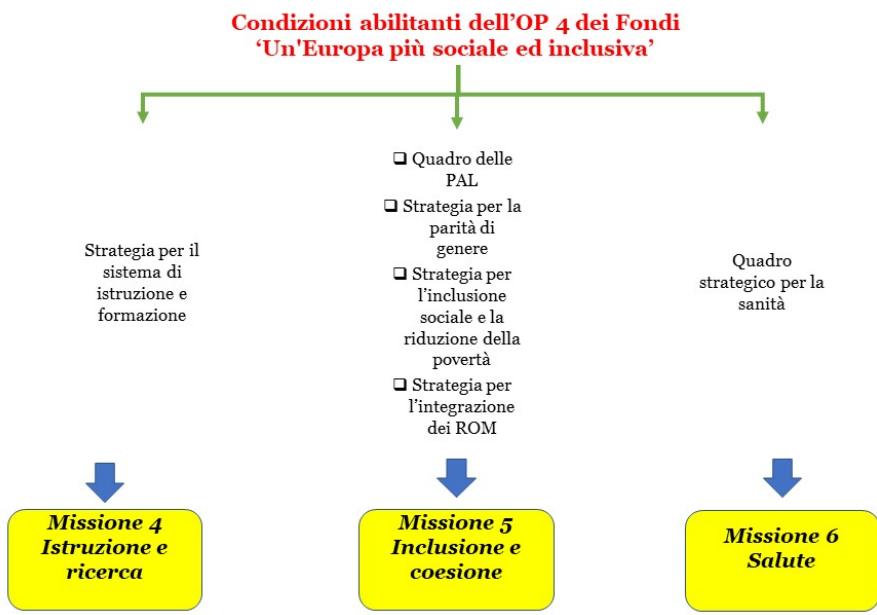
Condizioni abilitanti dell'OP 4 dei Fondi
'Un'Europa più sociale ed inclusiva'

Strategia per il sistema di istruzione e formazione

❑ Quadro delle PAL
❑ Strategia per la parità di genere
❑ Strategia per l'inclusione sociale e la riduzione della povertà
❑ Strategia per l'integrazione dei ROM

Quadro strategico per la sanità

Missione 4
Istruzione e ricerca

Missione 5
Inclusione e coesione

Missione 6
Salute